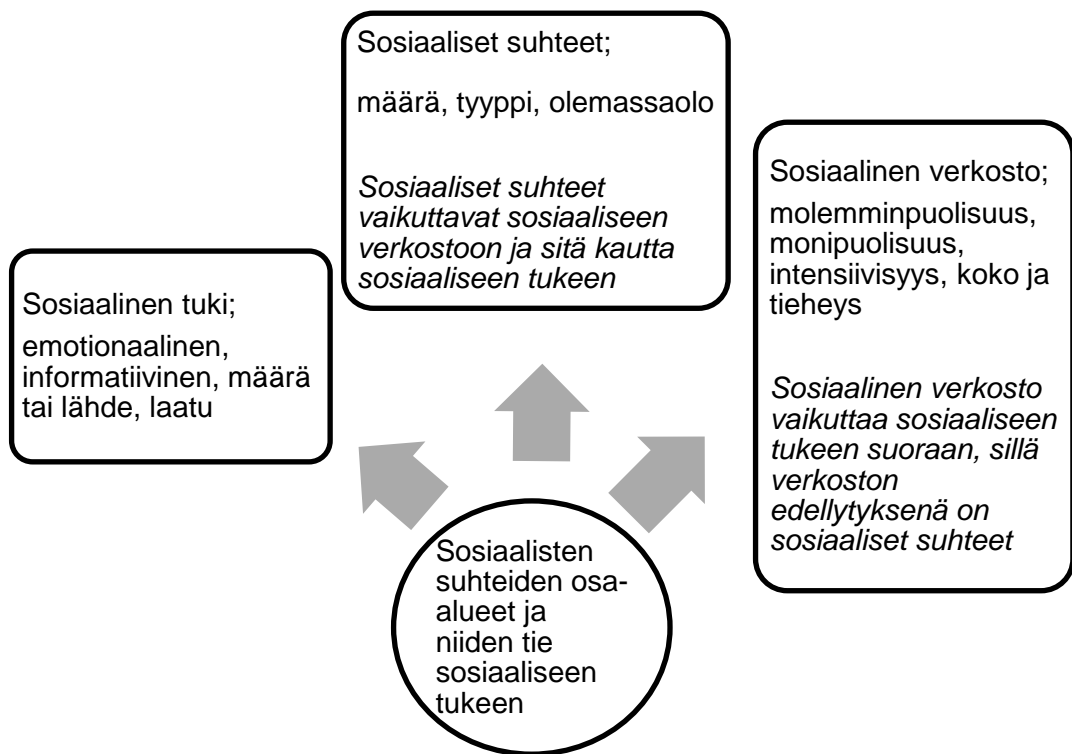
Sosiaaliset suhteet;

määrä, tyyppi, olemassaolo

*Sosiaaliset suhteet vaikuttavat sosiaaliseen verkostoon ja sitä kautta sosiaaliseen tukeen*

Sosiaalinen verkosto;

molemminpuolisuus, monipuolisuus, intensiivisyys, koko ja tieheys

*Sosiaalinen verkosto vaikuttaa sosiaaliseen tukeen suoraan, sillä verkoston edellytyksenä on sosiaaliset suhteet*

Sosiaalinen tuki;

emotionaalinen, informatiivinen, määrä tai lähde, laatu

Sosiaalisten suhteiden osa-alueet ja niiden tie sosiaaliseen tukeen